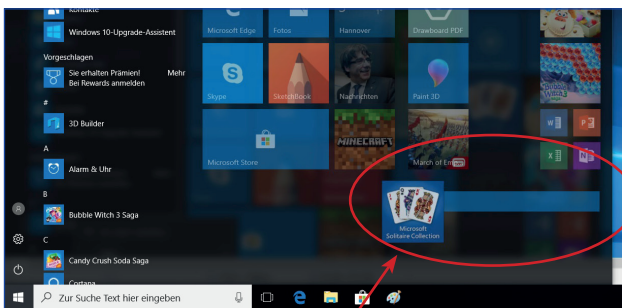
Kontakte
Windows 10-Upgrade-Assistent
Vorgeschlagen
Sie erhalten Prämien! Bei Rewards anmelden
Mehr
#
3D Builder
A
Alarm & Uhr
B
Bubble Witch 3 Saga
C
Candy Crush Soda Saga
Cortana
Microsoft Edge
Fotos
Hannover
Drawboard PDF
Skype
SketchBook
Nachrichten
Paint 3D
Microsoft Store
MINECRAFT
March of Em
Microsoft Solitaire Collection
Zur Suche Text hier eingeben